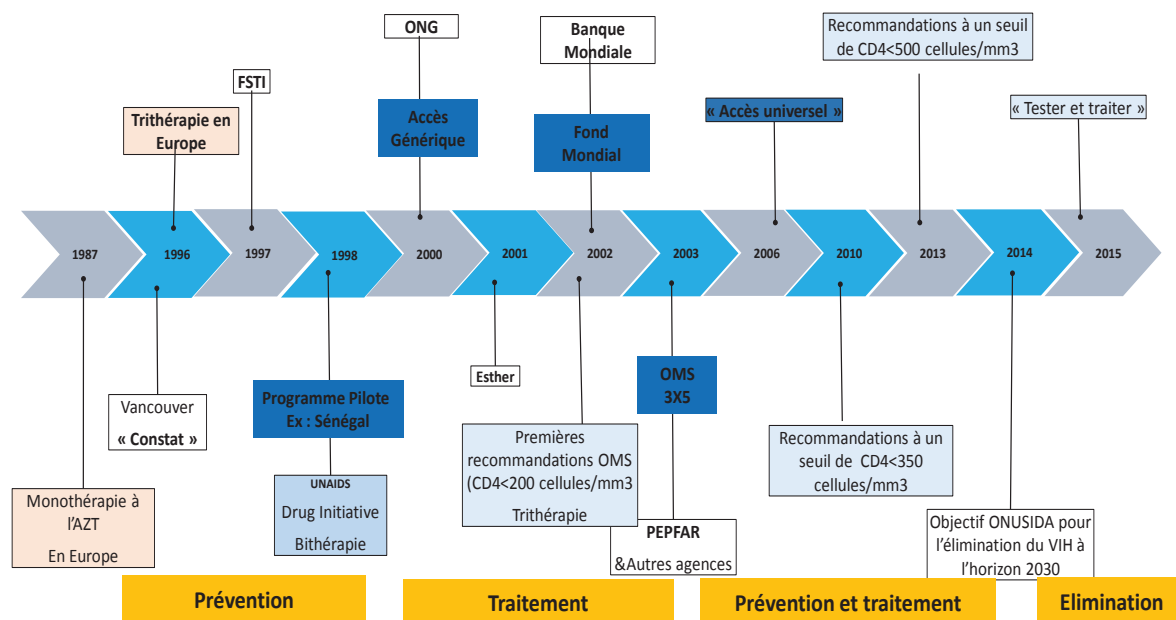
ONG

Banque Mondiale

Recommandations à un seuil de CD4<500 cellules/mm3

FSTI

Trithérapie en Europe

Accès Générique

Fond Mondial

« Accès universel »

« Tester et traiter »

1987

1996

1997

1998

2000

2001

2002

2003

2006

2010

2013

2014

2015

Esther

OMS 3X5

Vancouver

« Constat »

Programme Pilote Ex : Sénégal

Premières recommandations OMS (CD4<200 cellules/mm3

Trithérapie

Recommandations à un seuil de CD4<350 cellules/mm3

Monothérapie à l'AZT

En Europe

UNAIDS

Drug Initiative

Bithérapie

PEPFAR

&Autres agences

Objectif ONUSIDA pour l'élimination du VIH à l'horizon 2030

Prévention

Traitement

Prévention et traitement

Elimination